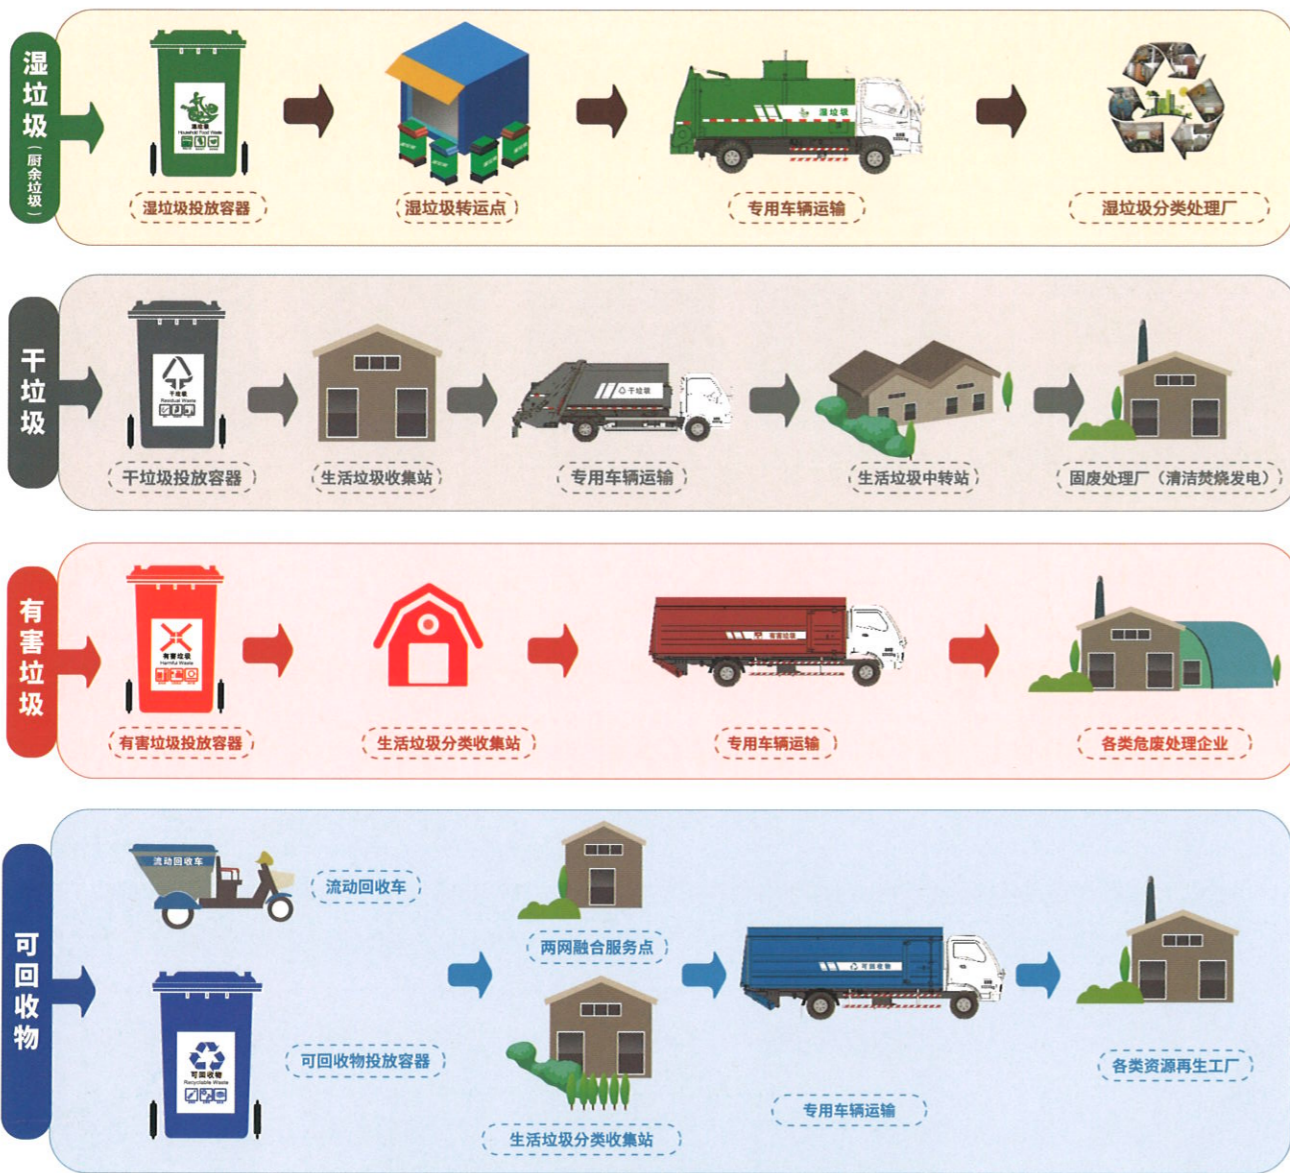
湿垃圾（厨余垃圾）

湿垃圾投放容器

湿垃圾转运点

湿垃圾

专用车辆运输

湿垃圾分类处理厂

干垃圾

干垃圾投放容器

生活垃圾收集站

干垃圾

专用车辆运输

生活垃圾中转站

固废处理厂（清洁焚烧发电）

有害垃圾

有害垃圾投放容器

生活垃圾分类收集站

有害垃圾

专用车辆运输

各类危废处理企业

可回收物

流动回收车

流动回收车

两网融合服务点

可回收物投放容器

可回收物

专用车辆运输

生活垃圾分类收集站

各类资源再生工厂